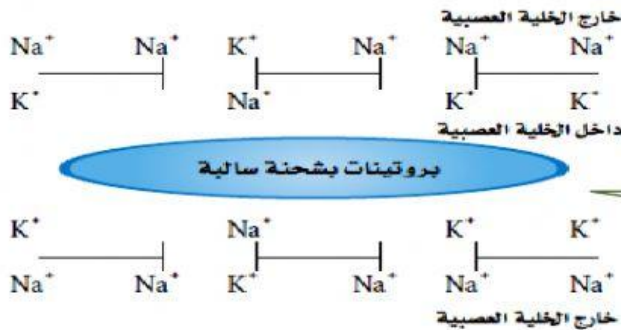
خارج الخلية العصبية

$Na^+$ $Na^+$ $K^+$ $Na^+$ $Na^+$ $Na^+$

$K^+$ $Na^+$ $K^+$ $K^+$

داخل الخلية العصبية

بروتينات بشحنة سالبة

$K^+$ $Na^+$ $K^+$ $K^+$

$Na^+$ $Na^+$ $K^+$ $Na^+$ $Na^+$ $Na^+$

خارج الخلية العصبية